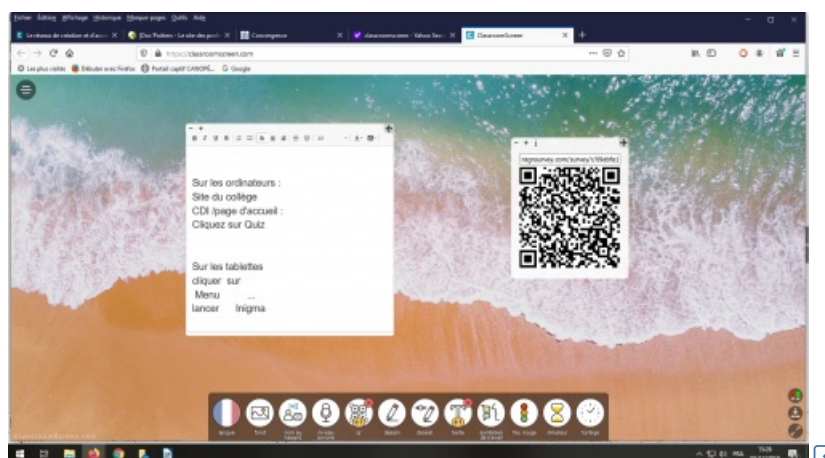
Fichier Édition Affichage Historique Marque-pages Outils Aide

Le réseau de création et d'acc... × [Doc'Pédiens : Le site des prof... × Convergence × classroomscreen - Yahoo Sea... × ClassroomScreen × +

https://classroomscreen.com

Les plus visités Débuter avec Firefox Portail captif CANOPÉ... Google

Sur les ordinateurs :
Site du collège
CDI /page d'accueil :
Cliquez sur Quiz

Sur les tablettes
cliquer sur
Menu ...
lancer Inigma

tagrsurvey.com/survey/c58ab9fe

langue fond nom au hasard niveau sonore QR dessin dessin texte symboles de travail feu rouge minuteur horloge